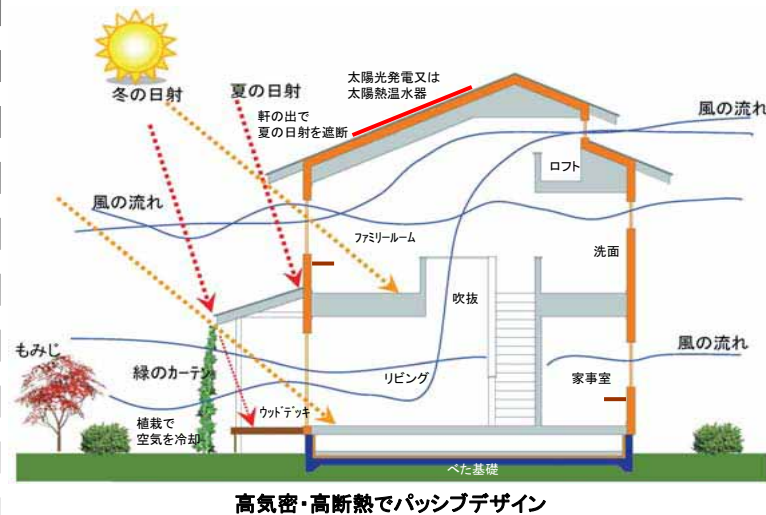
冬の日射

夏の日射

軒の出で
夏の日射を遮断

太陽光発電又は
太陽熱温水器

風の流れ

ロフト

風の流れ

ファミリールーム

洗面

吹抜

もみじ

緑のカーテン

リビング

家事室

風の流れ

ウッドデッキ

植栽で
空気を冷却

べた基礎

高気密・高断熱でパッシブデザイン